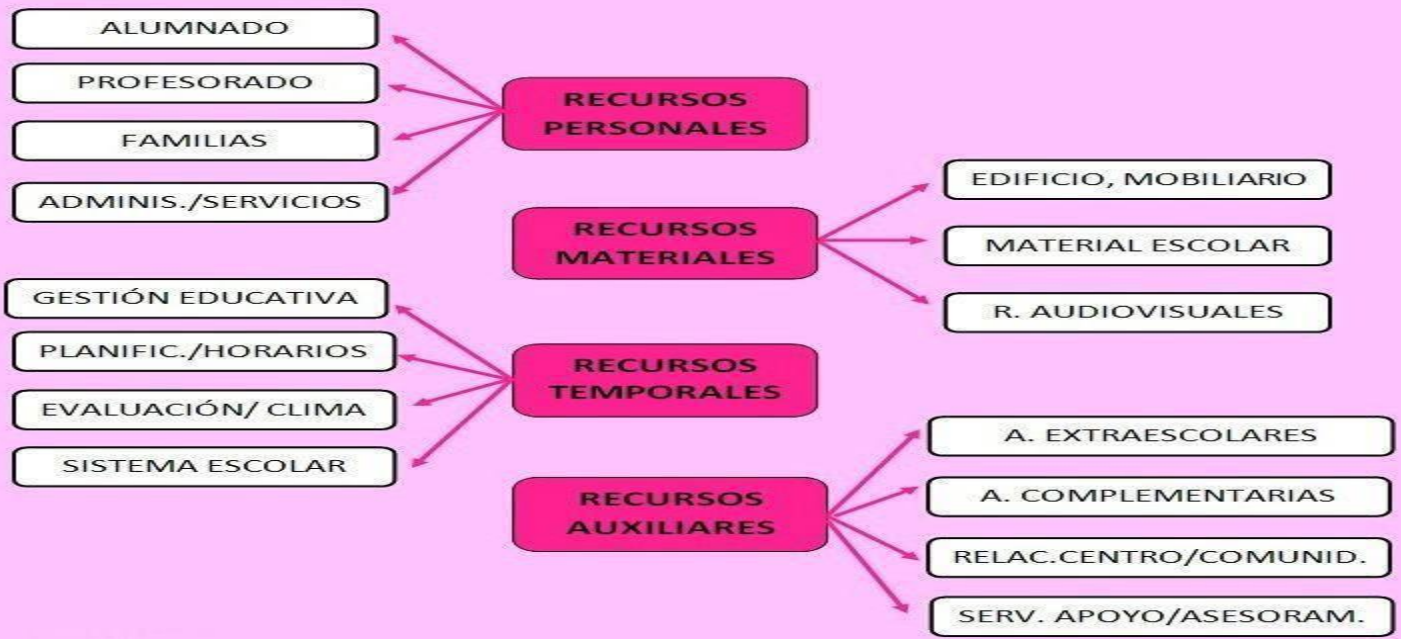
RECURSOS PERSONALES

ALUMNADO

PROFESORADO

FAMILIAS

ADMINIS./SERVICIOS

RECURSOS MATERIALES

EDIFICIO, MOBILIARIO

MATERIAL ESCOLAR

R. AUDIOVISUALES

RECURSOS TEMPORALES

GESTIÓN EDUCATIVA

PLANIFIC./HORARIOS

EVALUACIÓN/ CLIMA

SISTEMA ESCOLAR

RECURSOS AUXILIARES

A. EXTRAESCOLARES

A. COMPLEMENTARIAS

RELAC.CENTRO/COMUNID.

SERV. APOYO/ASESORAM.